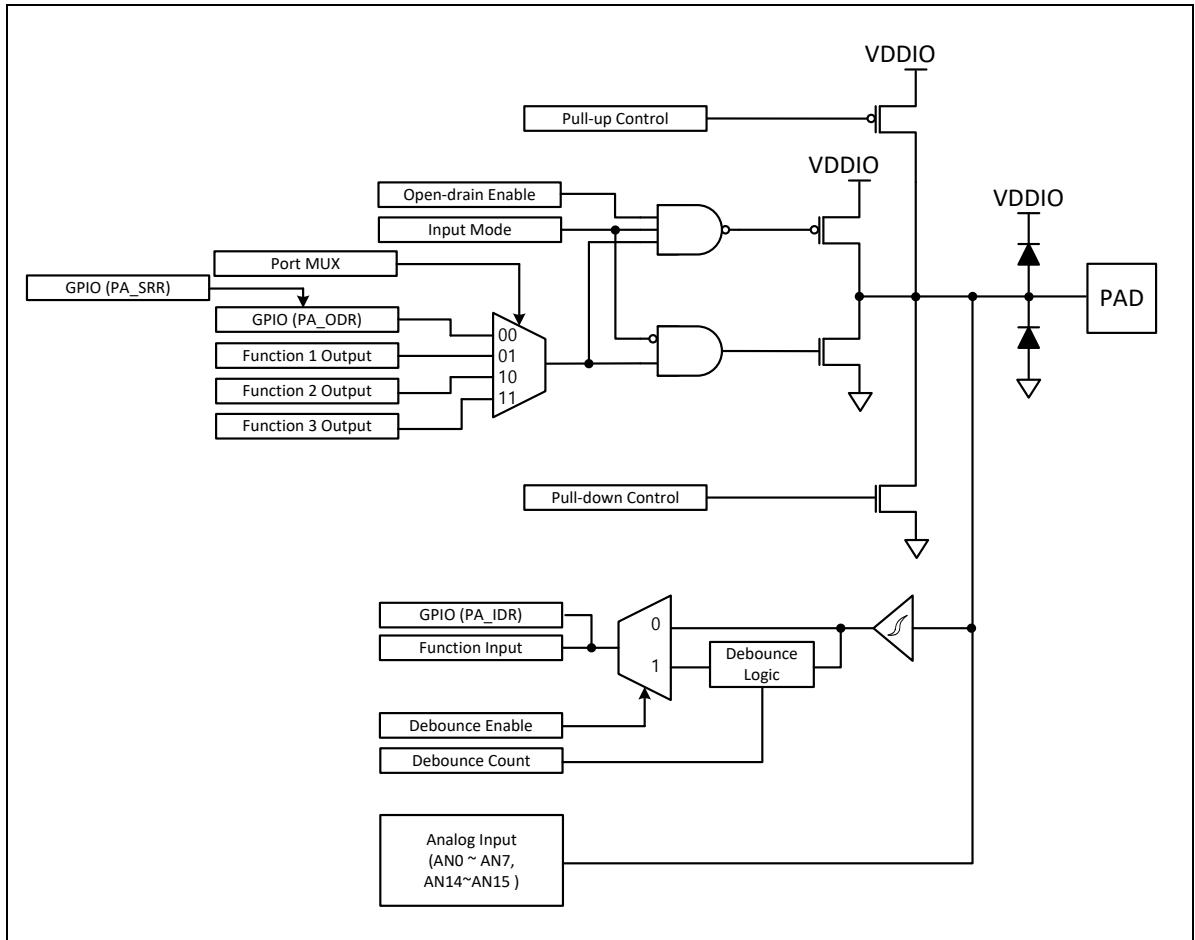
VDDIO
Pull-up Control
VDDIO
Open-drain Enable
Input Mode
VDDIO
Port MUX
GPIO (PA_SRR)
GPIO (PA_ODR)
00
Function 1 Output
01
Function 2 Output
10
11
Function 3 Output
PAD
Pull-down Control
GPIO (PA_IDR)
0
Function Input
1
Debounce Logic
Debounce Enable
Debounce Count
Analog Input (AN0 ~ AN7, AN14~AN15 )